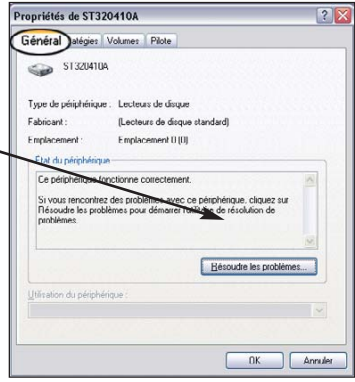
Propriétés de ST320410A

Général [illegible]atégies Volumes Pilote

ST320410A

Type de périphérique : Lecteurs de disque

Fabricant : (Lecteurs de disque standard)

Emplacement : Emplacement 0 (0)

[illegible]tat du périphérique

Ce périphérique fonctionne correctement.

Si vous rencontrez des problèmes avec ce périphérique, cliquez sur Résoudre les problèmes pour démarrer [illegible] de résolution de problèmes.

Résoudre les problèmes...

Utilisation du périphérique :

OK Annuler